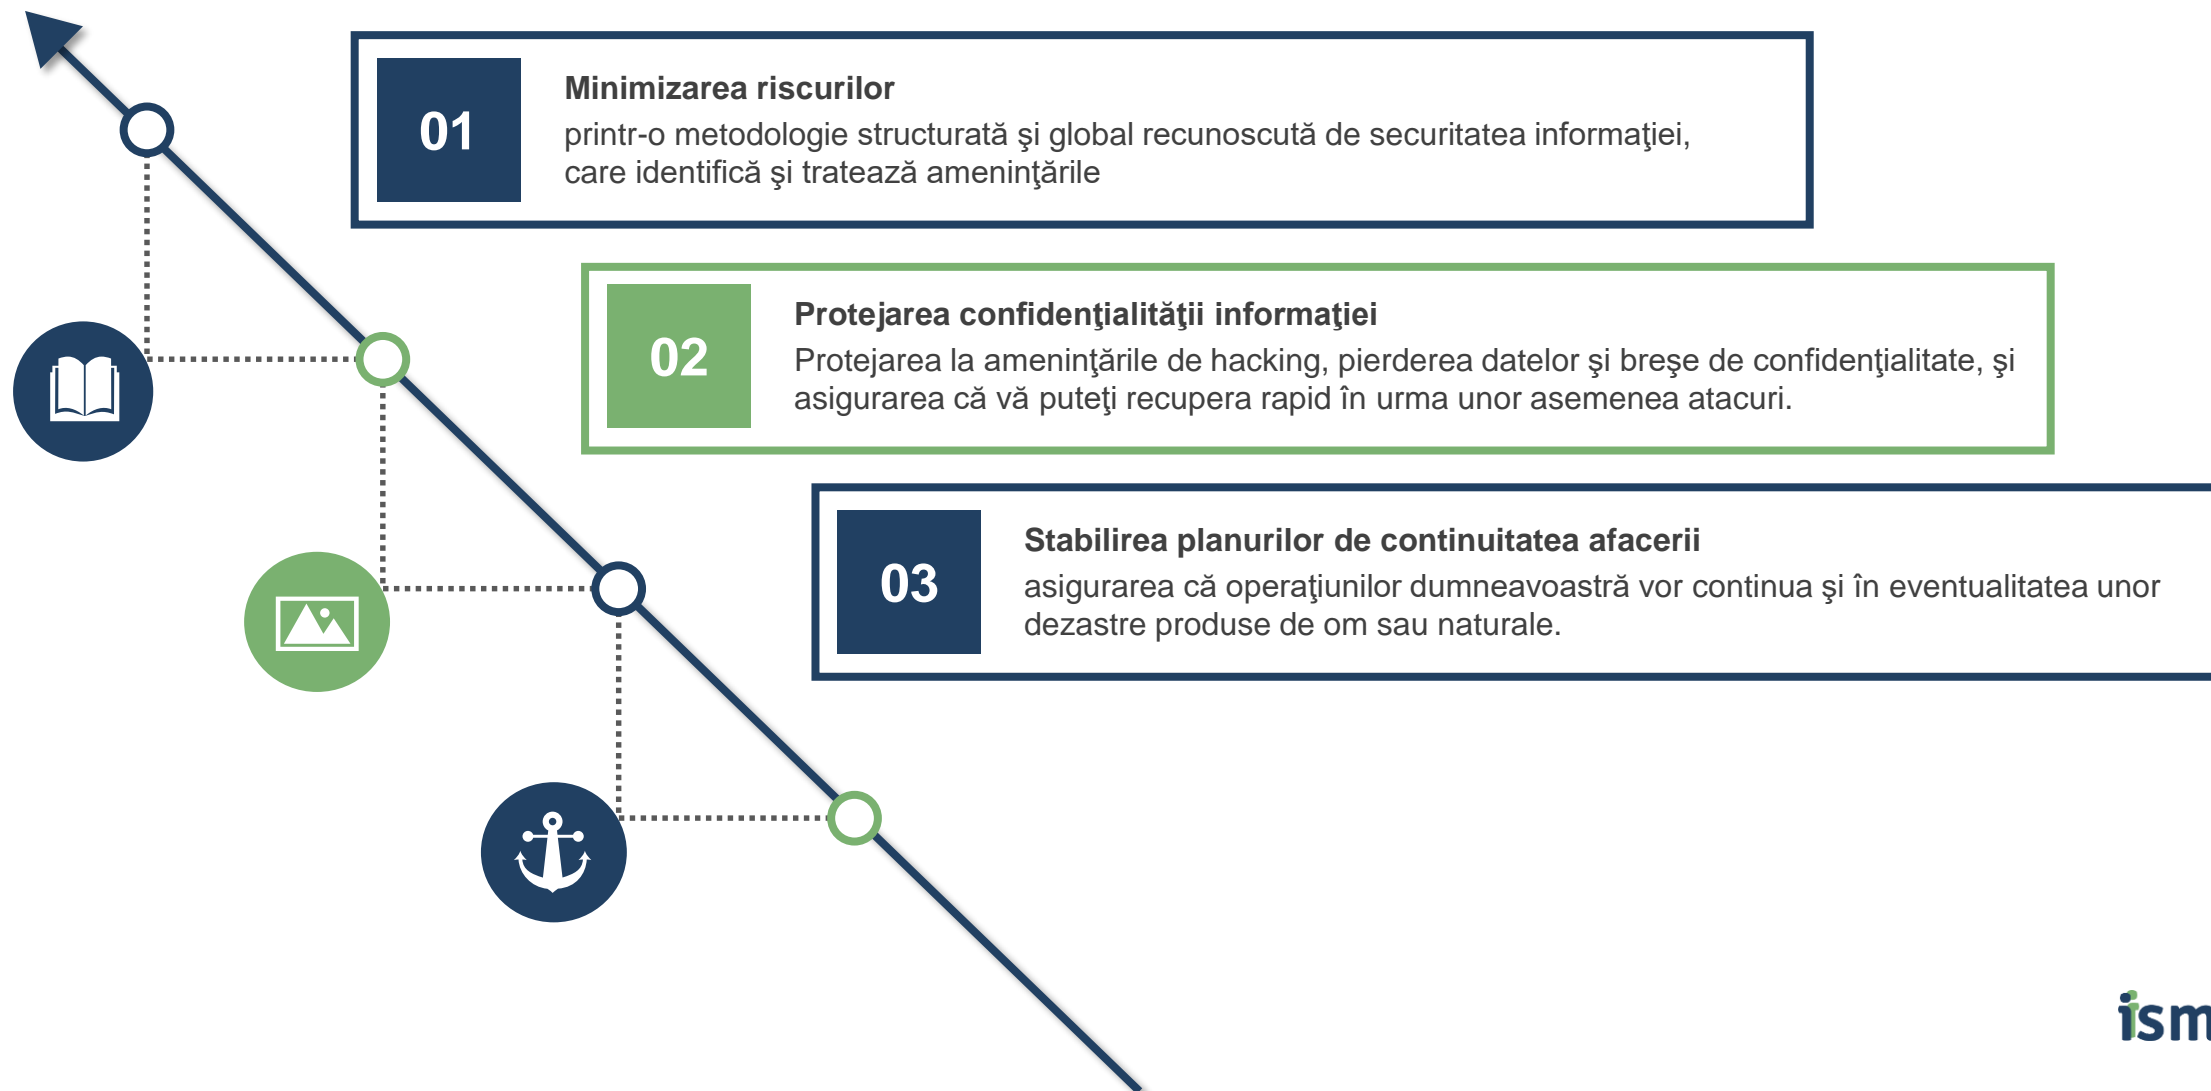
01

Minimizarea riscurilor
printr-o metodologie structurată şi global recunoscută de securitatea informaţiei, care identifică şi tratează ameninţările

02

Protejarea confidenţialităţii informaţiei
Protejarea la ameninţările de hacking, pierderea datelor şi breşe de confidenţialitate, şi asigurarea că vă puteţi recupera rapid în urma unor asemenea atacuri.

03

Stabilirea planurilor de continuitatea afacerii
asigurarea că operaţiunilor dumneavoastră vor continua şi în eventualitatea unor dezastre produse de om sau naturale.

ism